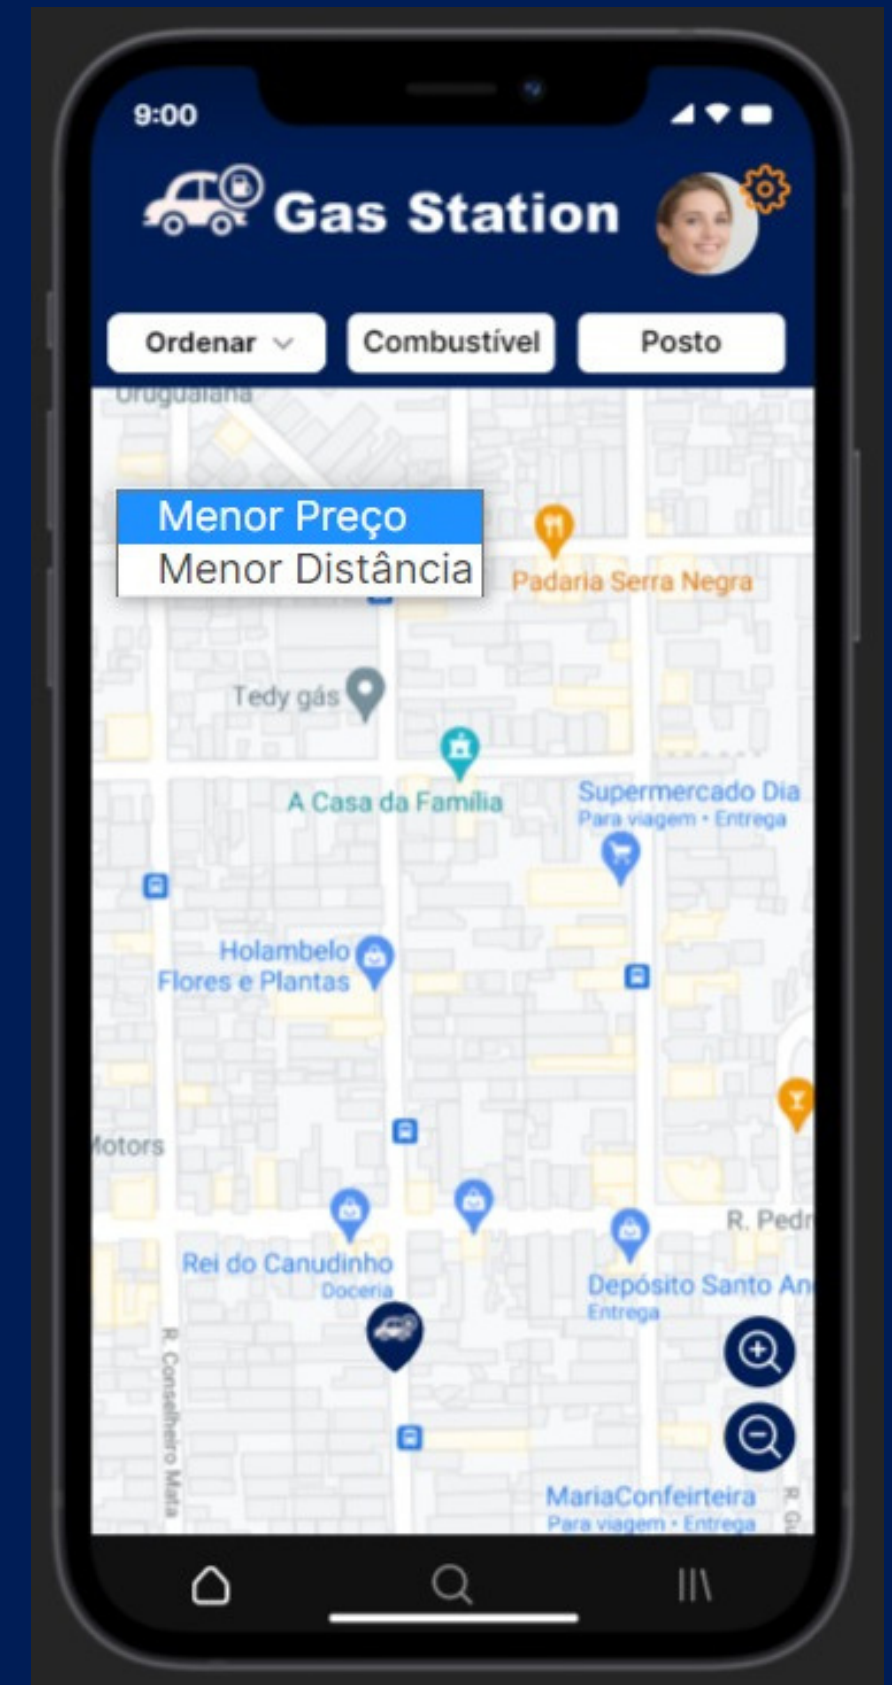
9:00

Gas Station

Ordenar
Combustível
Posto

Uruguaiana

Menor Preço
Menor Distância

Padaria Serra Negra

Tedy gás

A Casa da Família

Supermercado Dia
Para viagem • Entrega

Holambelo Flores e Plantas

Motors

R. Pedr

Rei do Canudinho
Doceria

Depósito Santo An
Entrega

R. Conselheiro Mata

MariaConfeirteira
Para viagem • Entrega

R. G